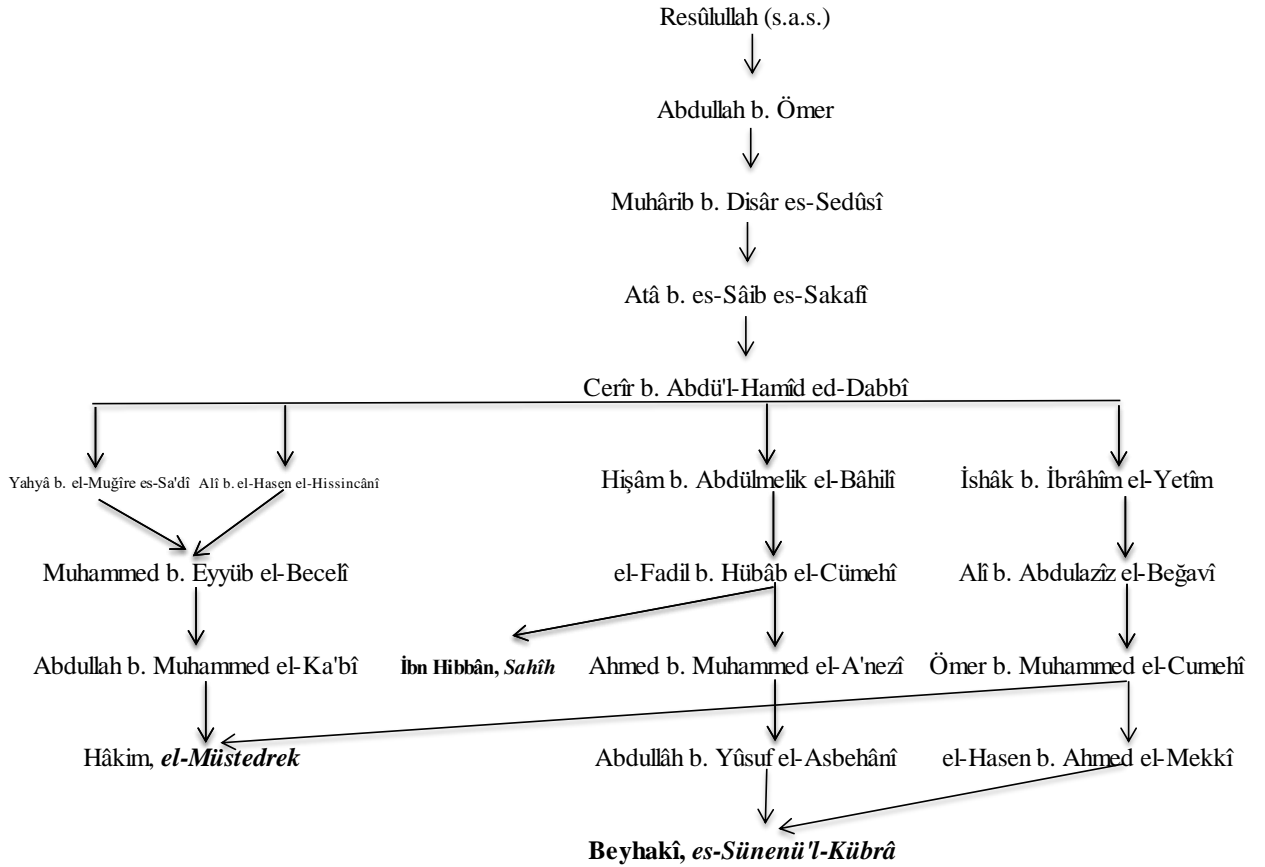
Resûlullah (s.a.s.)

Abdullah b. Ömer

Muhârib b. Disâr es-Sedûsî

Atâ b. es-Sâib es-Sakafî

Cerîr b. Abdü'l-Hamîd ed-Dabbî

Yahyâ b. el-Muğîre es-Sa'dî Alî b. el-Hasen el-Hissincânî

Hişâm b. Abdülmelik el-Bâhilî

İshâk b. İbrâhîm el-Yetîm

Muhammed b. Eyyüb el-Becelî

el-Fadil b. Hübâb el-Cümehî

Alî b. Abdulazîz el-Beğavî

Abdullah b. Muhammed el-Ka'bî

**İbn Hibbân,** ***Sahîh***

Ahmed b. Muhammed el-A'nezî

Ömer b. Muhammed el-Cumehî

Hâkim, ***el-Müstedrek***

Abdullâh b. Yûsuf el-Asbehânî

el-Hasen b. Ahmed el-Mekkî

**Beyhakî,** ***es-Sünenü'l-Kübrâ***